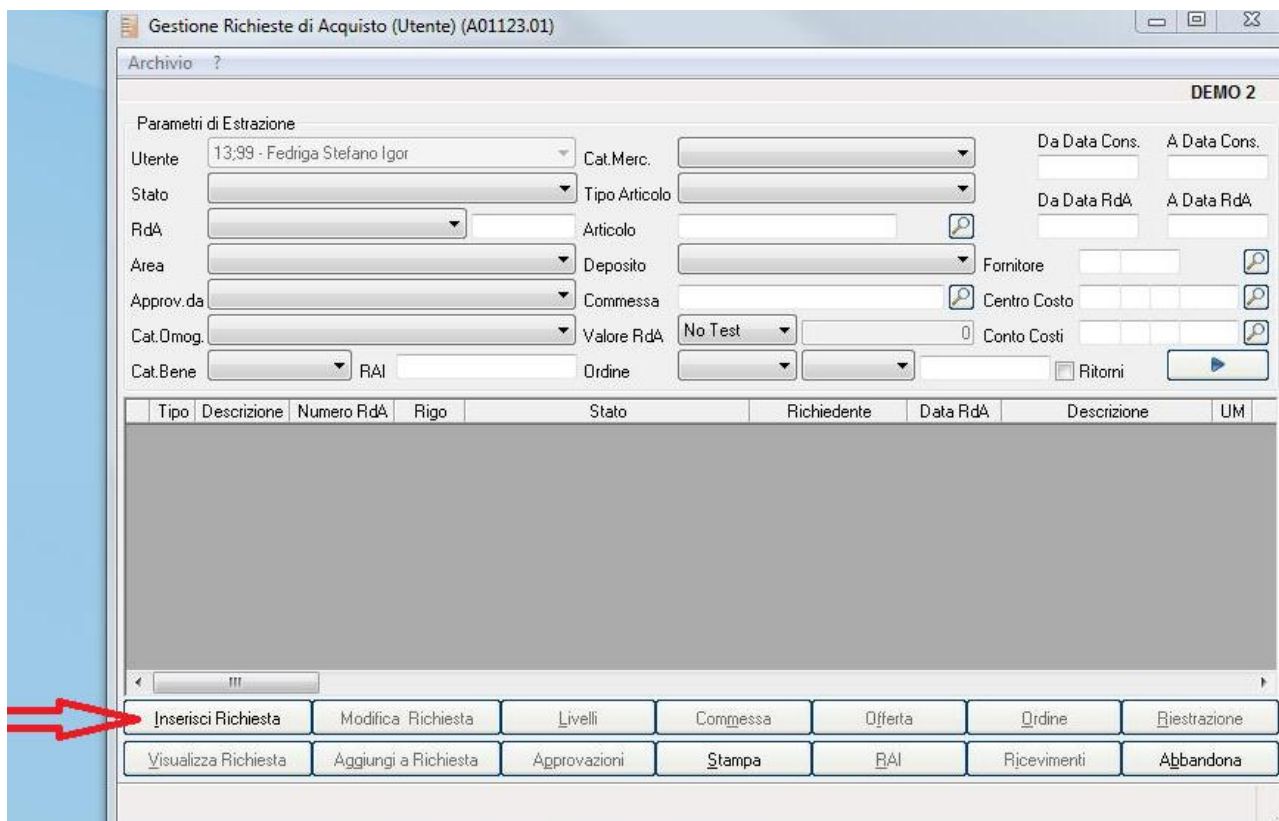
Gestione Richieste di Acquisto (Utente) (A01123.01)

Archivio ?

DEMO 2

Parametri di Estrazione

Utente 13;99 - Fedriga Stefano Igor
Cat.Merc.
Da Data Cons.
A Data Cons.
Stato
Tipo Articolo
Da Data RdA
A Data RdA
RdA
Articolo
Area
Deposito
Fornitore
Approv.da
Commessa
Centro Costo
Cat.Omog.
Valore RdA No Test 0
Conto Costi
Cat.Bene
RAI
Ordine
Ritorni

| Tipo | Descrizione | Numero RdA | Rigo | Stato | Richiedente | Data RdA | Descrizione | UM |
|---|---|---|---|---|---|---|---|---|

Inserisci Richiesta | Modifica Richiesta | Livelli | Commessa | Offerta | Ordine | Riestrazione

Visualizza Richiesta | Aggiungi a Richiesta | Approvazioni | Stampa | RAI | Ricevimenti | Abbandona